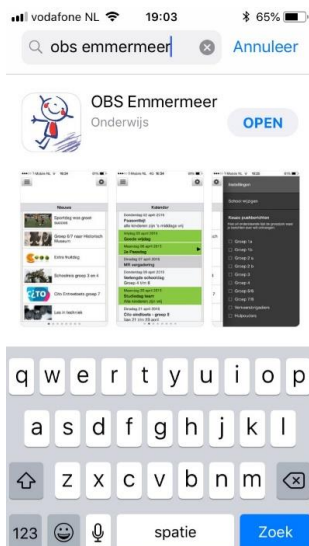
vodafone NL 19:03 65%

obs emmermeer Annuleer

OBS Emmermeer
Onderwijs
OPEN

Nieuws
Sportdag was groot succes
Groep 6/7 naar Historisch Museum
Extra fruitdag
Schoolreis groep 3 en 4
Cito Entreetoets groep 7
Les in techniek

Kalender
Donderdag 24 april 2014
Paasontbijt
Alle kinderen zijn 's middags vrij
Vrijdag 25 april 2014
Goede vrijdag
Maandag 28 april 2014
2e Paasdag
Dinsdag 29 april 2014
MR vergadering
Donderdag 1 mei 2014
Verlengde schooldag
Groep 4 t/m 8
Woensdag 7 mei 2014
Studiedag team
Alle kinderen zijn vrij
Dinsdag 20 mei 2014
Cito eindtoets - groep 8
Zaterdag 31 mei 2014

Instellingen
Scholen wijzigen
Kies pushberichten
Groep 1a
Groep 1b
Groep 2a
Groep 2b
Groep 3
Groep 4
Groep 5
Groep 6
Groep 7/8
Groep 8
Groepsoverstijgend
Ouderraad

q w e r t y u i o p
a s d f g h j k l
z x c v b n m
123 spatie Zoek